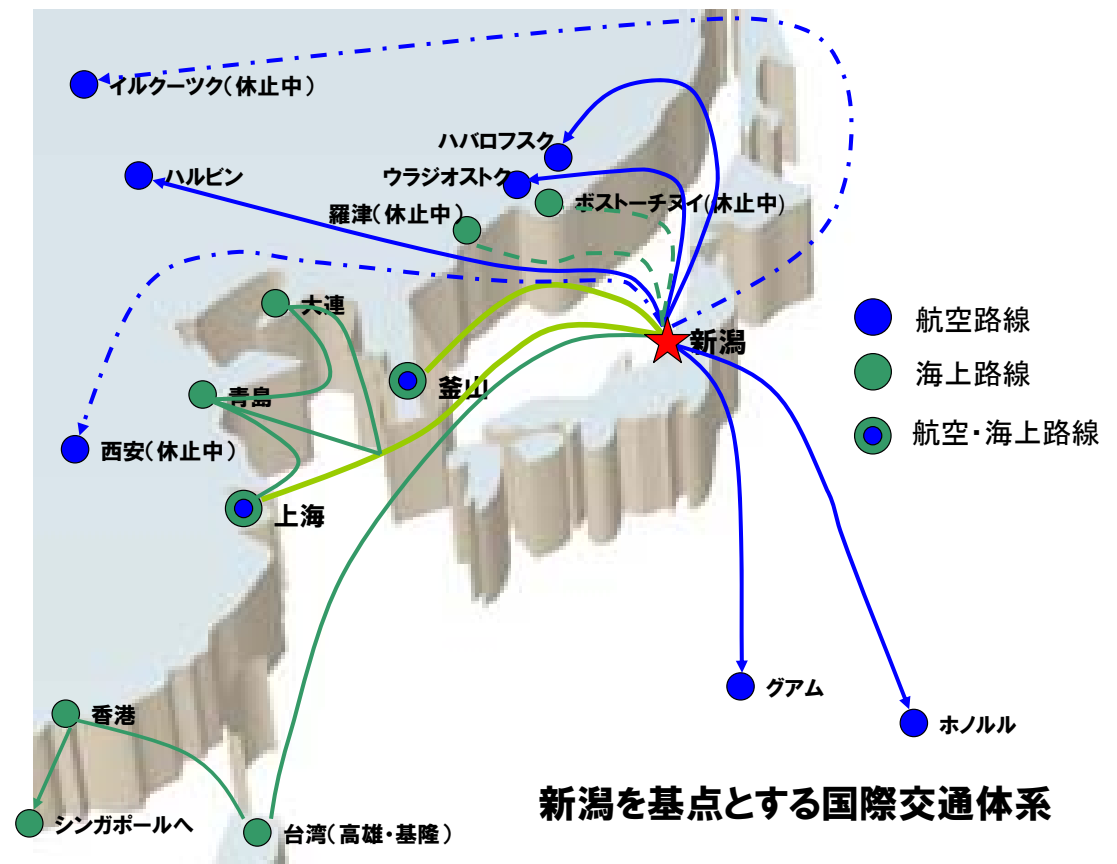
イルクーツク（休止中）

ハバロフスク

ハルビン

ウラジオストク

ボストーチヌイ（休止中）

羅津（休止中）

大連

新潟

航空路線

海上路線

航空・海上路線

青島

釜山

西安（休止中）

上海

グアム

ホノルル

香港

新潟を基点とする国際交通体系

シンガポールへ

台湾（高雄・基隆）